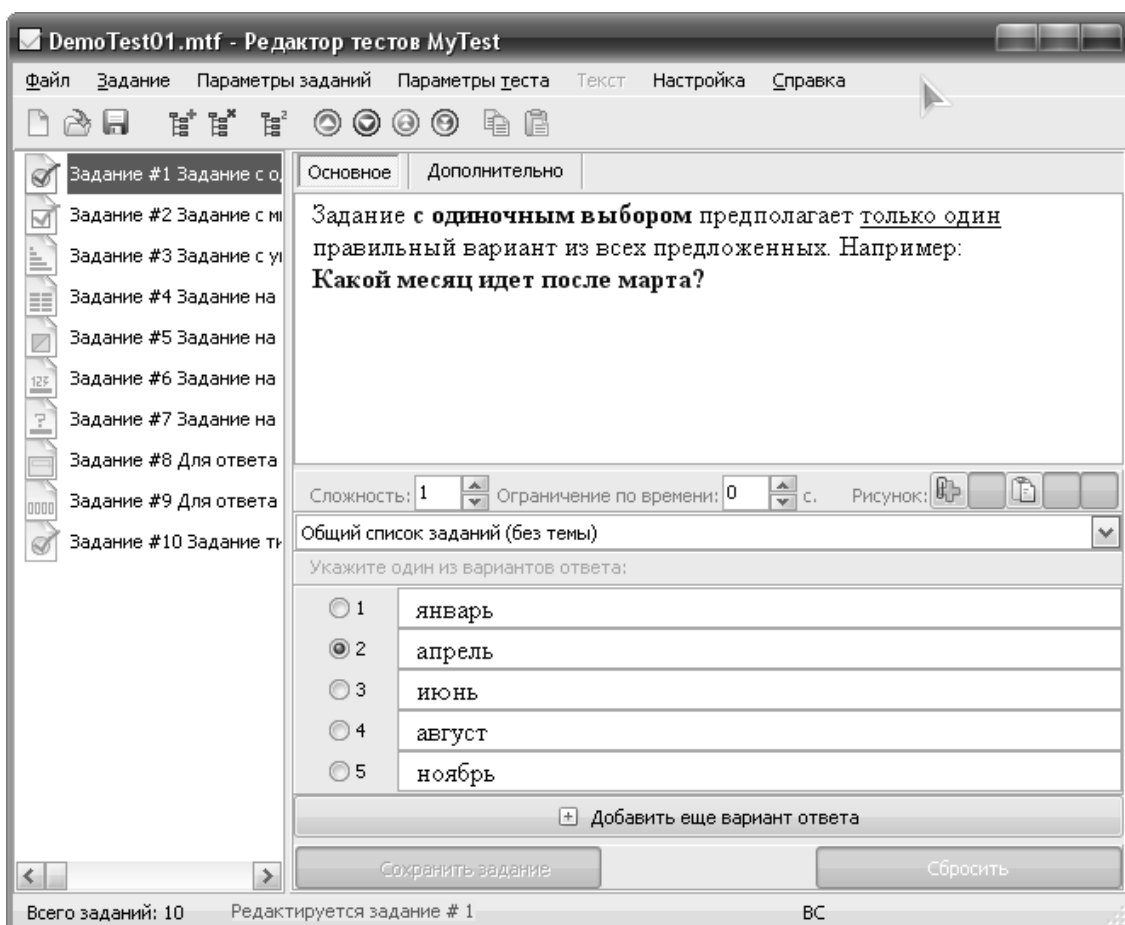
DemoTest01.mtf - Редактор тестов MyTest

Файл Задание Параметры заданий Параметры теста Текст Настройка Справка

Задание #1 Задание с о
Задание #2 Задание с м
Задание #3 Задание с у
Задание #4 Задание на
Задание #5 Задание на
Задание #6 Задание на
Задание #7 Задание на
Задание #8 Для ответа
Задание #9 Для ответа
Задание #10 Задание т

Основное Дополнительно

Задание **с одиночным выбором** предполагает только один правильный вариант из всех предложенных. Например:
**Какой месяц идет после марта?**

Сложность: 1 Ограничение по времени: 0 с. Рисунок:

Общий список заданий (без темы)

Укажите один из вариантов ответа:

| | |
|---|---|
| 1 | январь |
| 2 | апрель |
| 3 | июнь |
| 4 | август |
| 5 | ноябрь |

Добавить еще вариант ответа

Сохранить задание Сбросить

Всего заданий: 10 Редактируется задание # 1 ВС